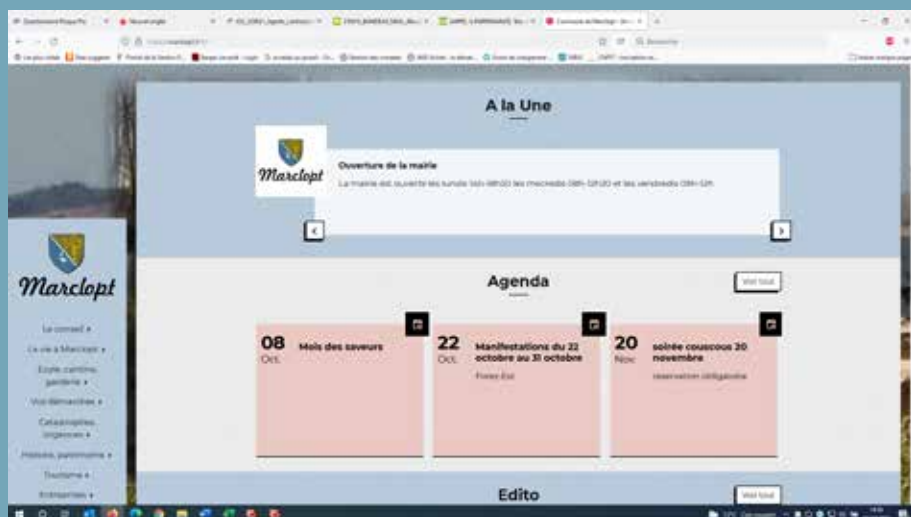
A la Une

Marclopt

Ouverture de la mairie

La mairie est ouverte les lundis 14h-18h00 les mercredis 08h-12h00 et les vendredis 08h-12h

Marclopt

Le conseil ▸

La vie à Marclopt ▸

Ecole, cantine, garderie ▸

Vos démarches ▸

Catastrophes, urgences ▸

Histoire, patrimoine ▸

Tourisme ▸

Entreprises ▸

Agenda

Voir tout

08
Oct.

Mois des saveurs

22
Oct.

Manifestations du 22 octobre au 31 octobre

Forez-Est

20
Nov.

soirée couscous 20 novembre

réservation obligatoire

Edito

Voir tout